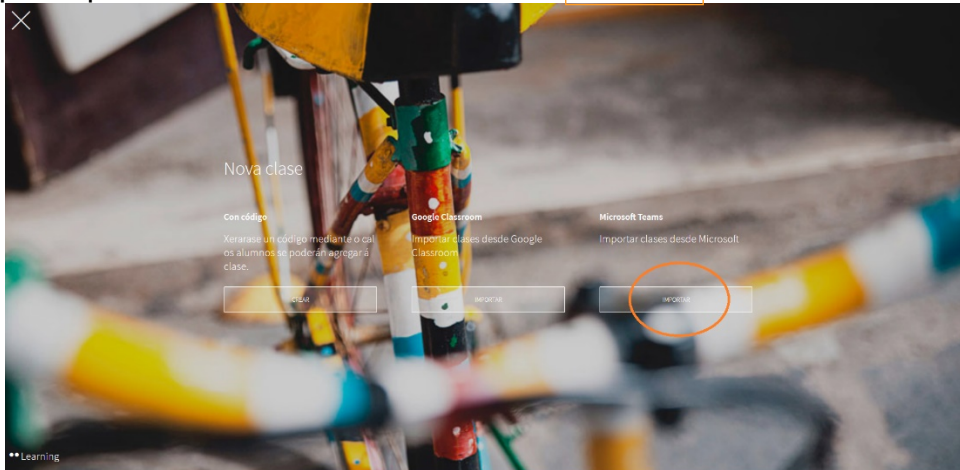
Nova clase

Con código

Xerarase un código mediante o cal os alumnos se poderán agregar á clase.

CREAR

Google Classroom

Importar clases desde Google Classroom

IMPORTAR

Microsoft Teams

Importar clases desde Microsoft

IMPORTAR

Learning